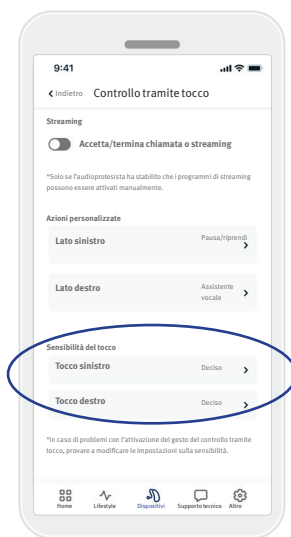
9:41

Indietro Controllo tramite tocco

Streaming

Accetta/termina chiamata o streaming

*Solo se l'audioprotesista ha stabilito che i programmi di streaming possono essere attivati manualmente.

Azioni personalizzate

Lato sinistro Pausa/riprendi

Lato destro Assistente vocale

Sensibilità del tocco

Tocco sinistro Deciso

Tocco destro Deciso

*In caso di problemi con l'attivazione del gesto del controllo tramite tocco, provare a modificare le impostazioni sulla sensibilità.

Home Lifestyle Dispositivi Supporto tecnico Altro